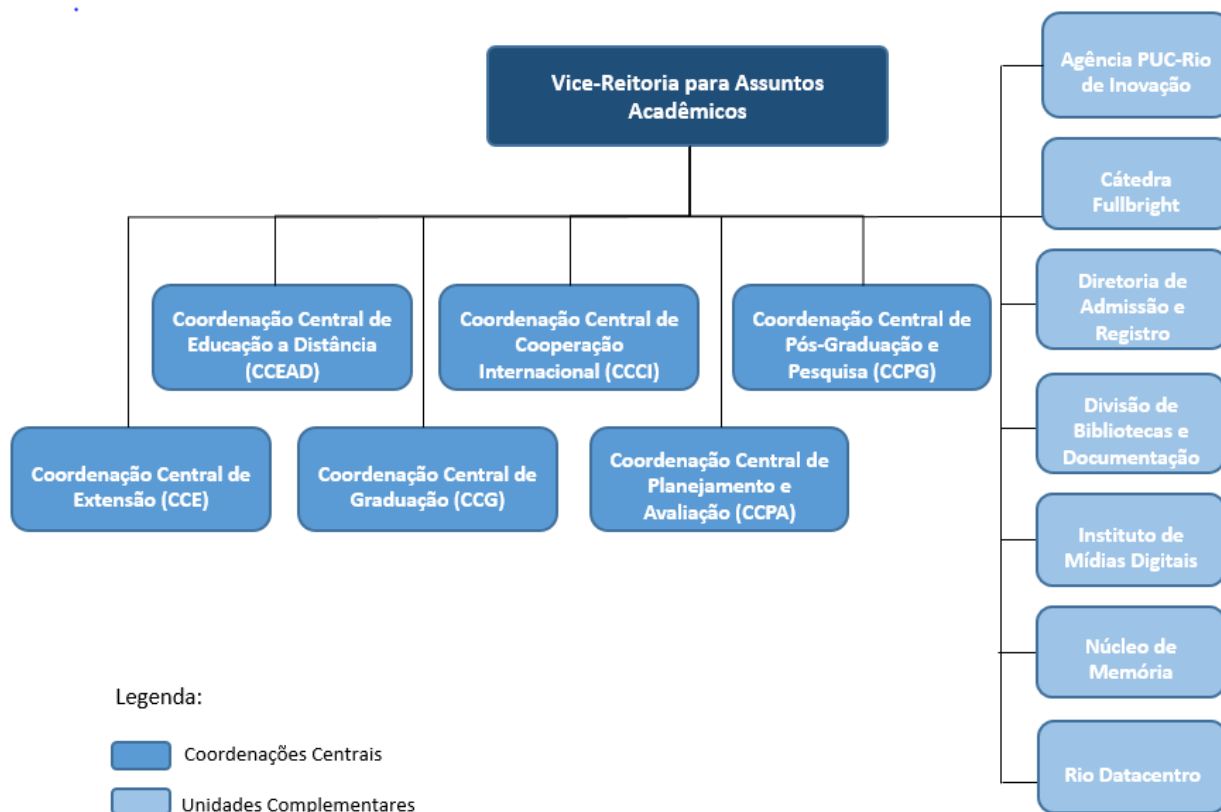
Vice-Reitoria para Assuntos Acadêmicos

Coordenação Central de Educação a Distância (CCEAD)

Coordenação Central de Cooperação Internacional (CCCI)

Coordenação Central de Pós-Graduação e Pesquisa (CCPG)

Coordenação Central de Extensão (CCE)

Coordenação Central de Graduação (CCG)

Coordenação Central de Planejamento e Avaliação (CCPA)

Agência PUC-Rio de Inovação

Cátedra Fullbright

Diretoria de Admissão e Registro

Divisão de Bibliotecas e Documentação

Instituto de Mídias Digitais

Núcleo de Memória

Rio Datacentro

Legenda:

Coordenações Centrais

Unidades Complementares